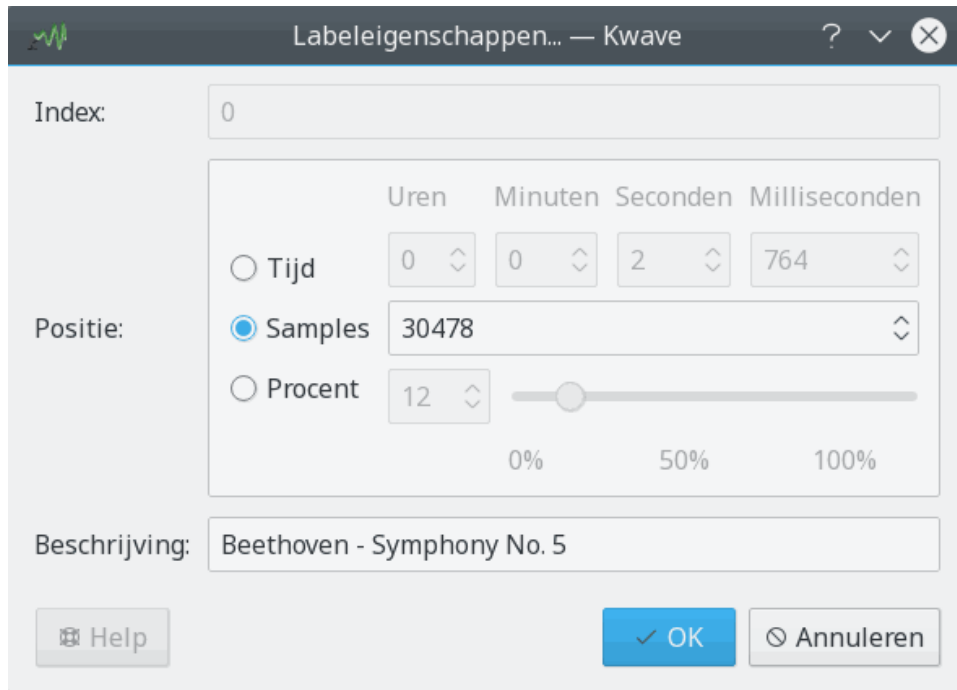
Labeleigenschappen... — Kwave

?

Index: 0

Uren Minuten Seconden Milliseconden

Tijd 0 0 2 764

Positie: Samples 30478

Procent 12

0% 50% 100%

Beschrijving: Beethoven - Symphony No. 5

Help

OK

Annuleren